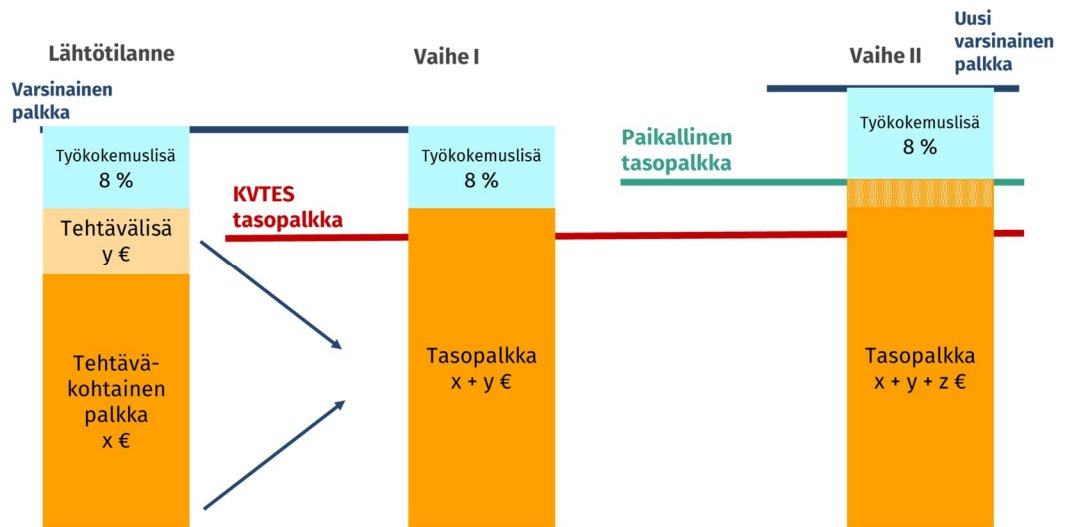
Lähtötilanne

Vaihe I

Vaihe II

Uusi varsinainen palkka

Varsinainen palkka

Työkokemuslisä 8 %

Tehtävälisä y €

Tehtäväkohtainen palkka x €

KVTES tasopalkka

Työkokemuslisä 8 %

Tasopalkka x + y €

Paikallinen tasopalkka

Työkokemuslisä 8 %

Tasopalkka x + y + z €